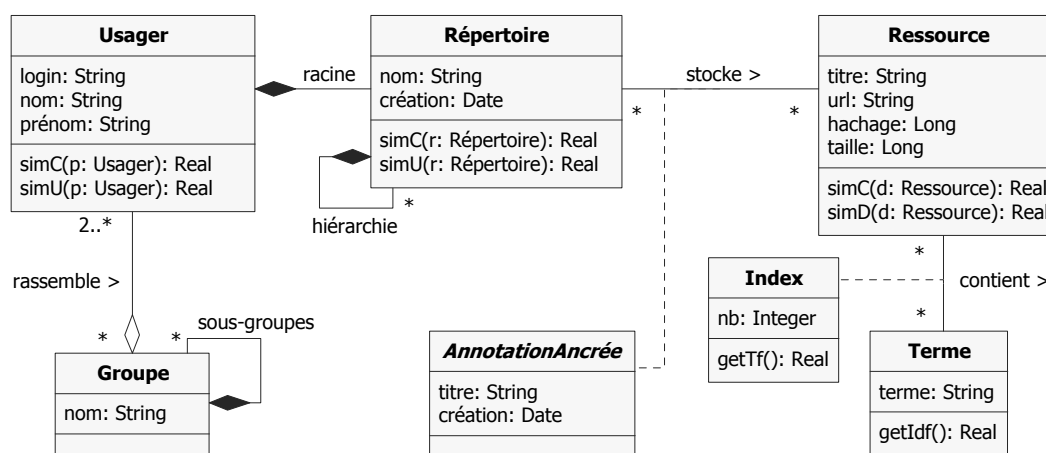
Usager
login: String
nom: String
prénom: String
simC(p: Usager): Real
simU(p: Usager): Real

racine

Répertoire
nom: String
création: Date
simC(r: Répertoire): Real
simU(r: Répertoire): Real

*
hiérarchie

stocke >
*
*

Ressource
titre: String
url: String
hachage: Long
taille: Long
simC(d: Ressource): Real
simD(d: Ressource): Real

2..*
rassemble >
*
*
sous-groupes

Groupe
nom: String

AnnotationAncrée
titre: String
création: Date

Index
nb: Integer
getTf(): Real

*
contient >
*

Terme
terme: String
getIdf(): Real